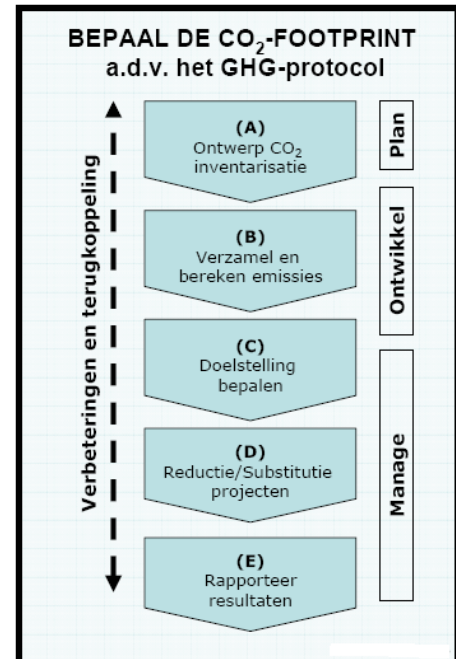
BEPAAL DE $CO_2$-FOOTPRINT
a.d.v. het GHG-protocol

Verbeteringen en terugkoppeling

(A)
Ontwerp $CO_2$ inventarisatie

Plan

(B)
Verzamel en bereken emissies

Ontwikkel

(C)
Doelstelling bepalen

(D)
Reductie/Substitutie projecten

Manage

(E)
Rapporteer resultaten